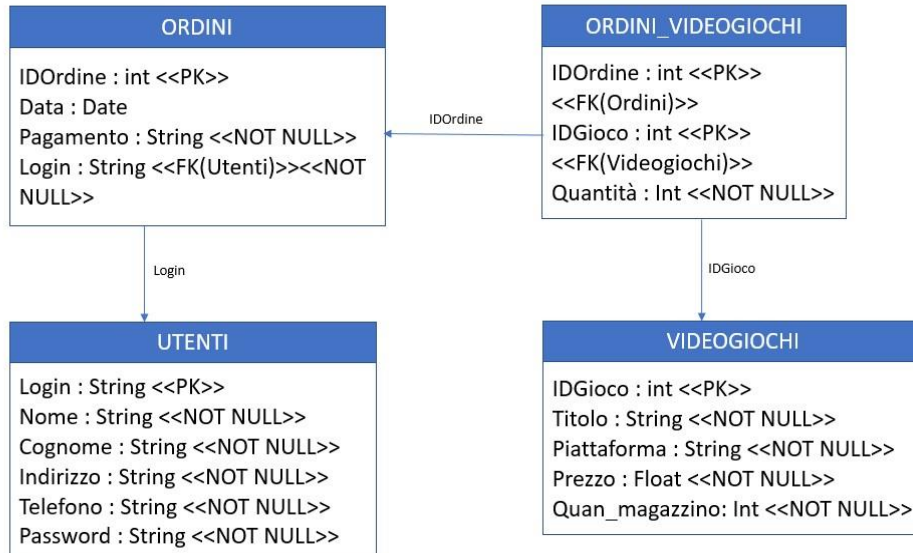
ORDINI

IDOrdine : int <<PK>>
Data : Date
Pagamento : String <<NOT NULL>>
Login : String <<FK(Utenti)>><<NOT NULL>>

ORDINI_VIDEOGIOCHI

IDOrdine : int <<PK>>
<<FK(Ordini)>>
IDGioco : int <<PK>>
<<FK(Videogiochi)>>
Quantità : Int <<NOT NULL>>

IDOrdine

Login

IDGioco

UTENTI

Login : String <<PK>>
Nome : String <<NOT NULL>>
Cognome : String <<NOT NULL>>
Indirizzo : String <<NOT NULL>>
Telefono : String <<NOT NULL>>
Password : String <<NOT NULL>>

VIDEOGIOCHI

IDGioco : int <<PK>>
Titolo : String <<NOT NULL>>
Piattaforma : String <<NOT NULL>>
Prezzo : Float <<NOT NULL>>
Quan_magazzino: Int <<NOT NULL>>